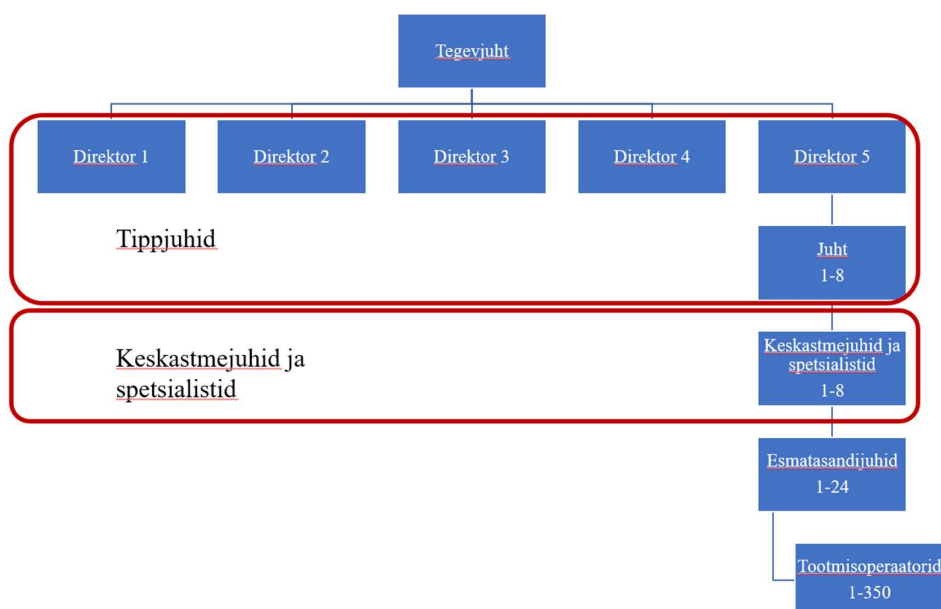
Tegevjuht

Direktor 1

Direktor 2

Direktor 3

Direktor 4

Direktor 5

Tippjuhid

Juht
1-8

Keskastmejuhid ja spetsialistid

Keskastmejuhid ja spetsialistid
1-8

Esmatasandijuhid
1-24

Tootmisoperaatorid
1-350